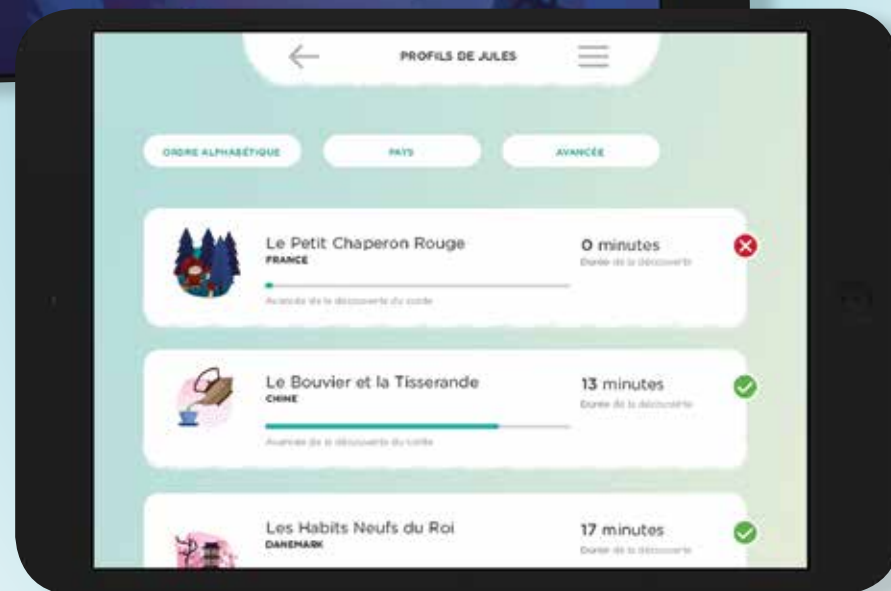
PROFILS DE JULES

ORDRE ALPHABÉTIQUE

PAYS

AVANCÉE

Le Petit Chaperon Rouge
FRANCE
Avancée de la découverte du conte

0 minutes
Durée de la découverte

Le Bouvier et la Tisserande
CHINE
Avancée de la découverte du conte

13 minutes
Durée de la découverte

Les Habits Neufs du Roi
DANEMARK

17 minutes
Durée de la découverte